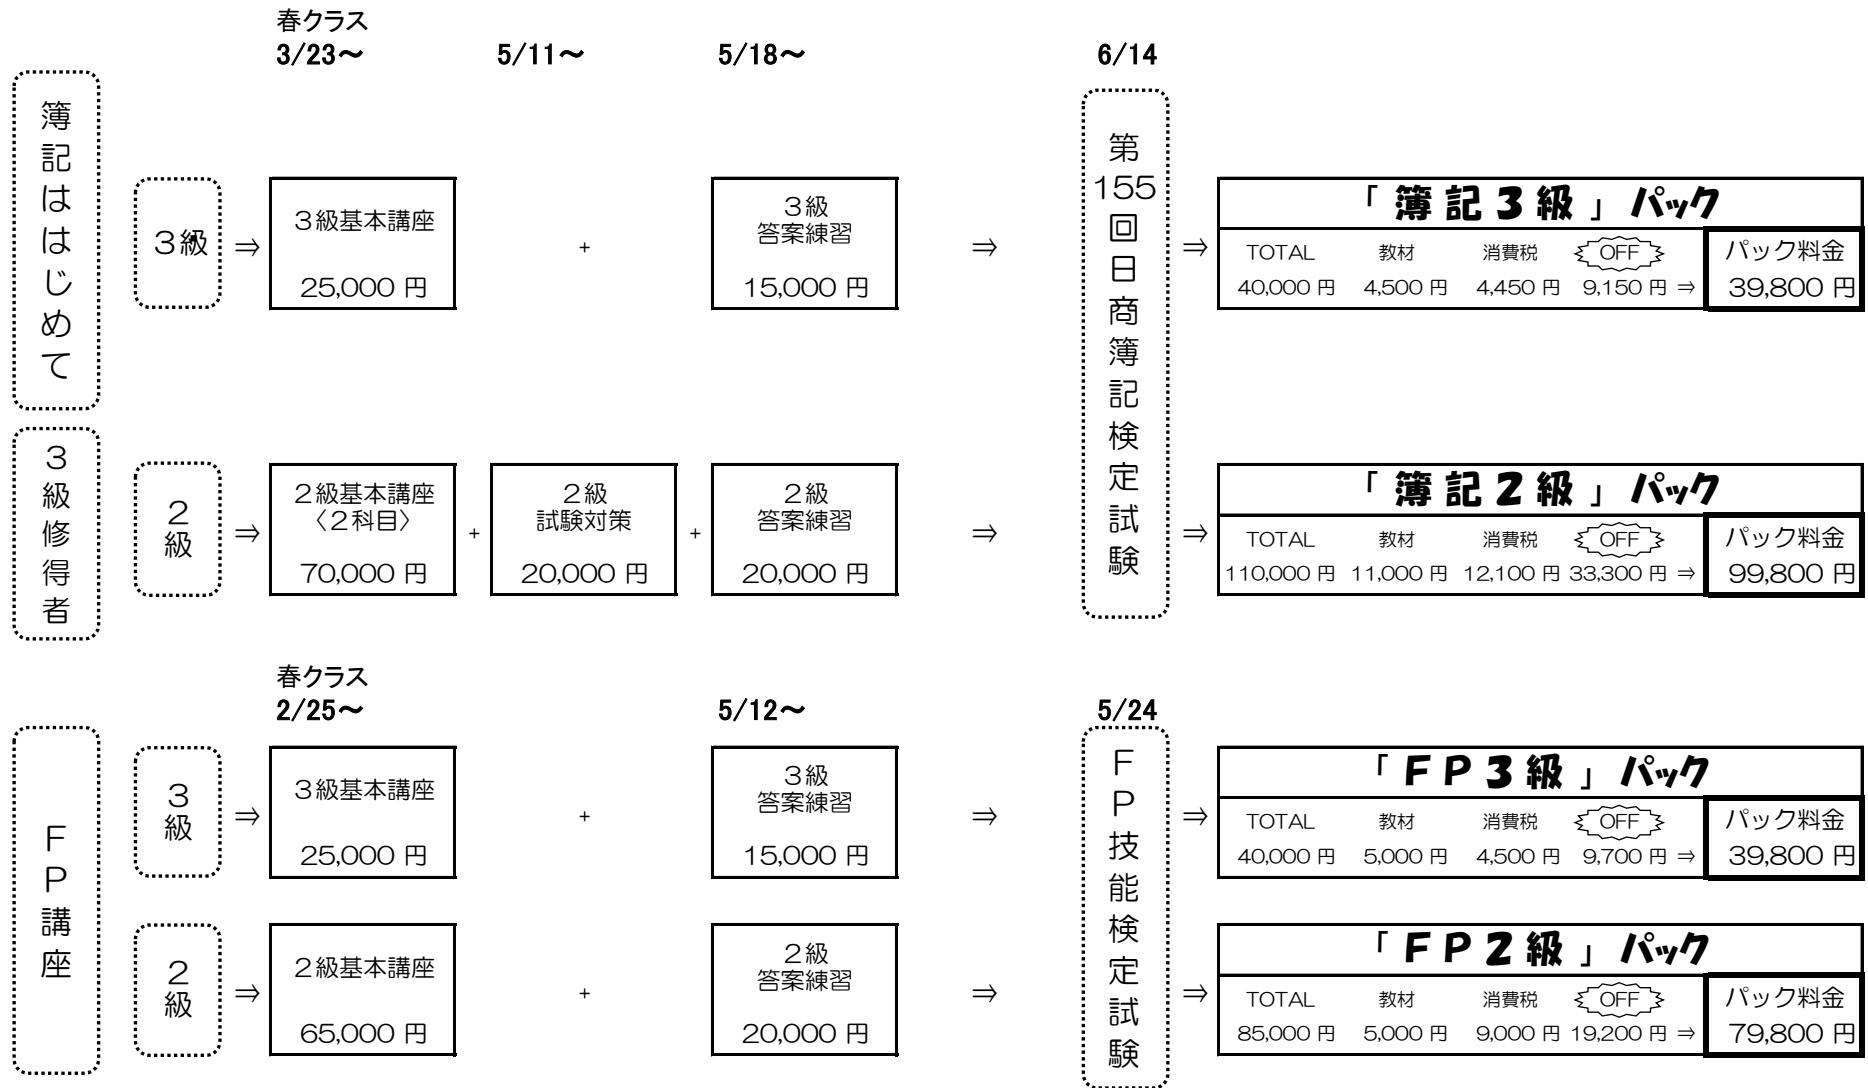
春クラス
3/23～ 5/11～ 5/18～ 6/14

簿記はじめて

3級 ⇒ 3級基本講座 25,000 円 + 3級 答案練習 15,000 円 ⇒

第155回日商簿記検定試験

⇒ 「簿記3級」パック

| TOTAL | 教材 | 消費税 | OFF | パック料金 |
|---|---|---|---|---|
| 40,000 円 | 4,500 円 | 4,450 円 | 9,150 円 ⇒ | 39,800 円 |

3級修得者

2級 ⇒ 2級基本講座〈2科目〉 70,000 円 + 2級 試験対策 20,000 円 + 2級 答案練習 20,000 円 ⇒

⇒ 「簿記2級」パック

| TOTAL | 教材 | 消費税 | OFF | パック料金 |
|---|---|---|---|---|
| 110,000 円 | 11,000 円 | 12,100 円 | 33,300 円 ⇒ | 99,800 円 |

春クラス
2/25～ 5/12～ 5/24

FP講座

3級 ⇒ 3級基本講座 25,000 円 + 3級 答案練習 15,000 円 ⇒

FP技能検定試験

⇒ 「FP3級」パック

| TOTAL | 教材 | 消費税 | OFF | パック料金 |
|---|---|---|---|---|
| 40,000 円 | 5,000 円 | 4,500 円 | 9,700 円 ⇒ | 39,800 円 |

2級 ⇒ 2級基本講座 65,000 円 + 2級 答案練習 20,000 円 ⇒

⇒ 「FP2級」パック

| TOTAL | 教材 | 消費税 | OFF | パック料金 |
|---|---|---|---|---|
| 85,000 円 | 5,000 円 | 9,000 円 | 19,200 円 ⇒ | 79,800 円 |